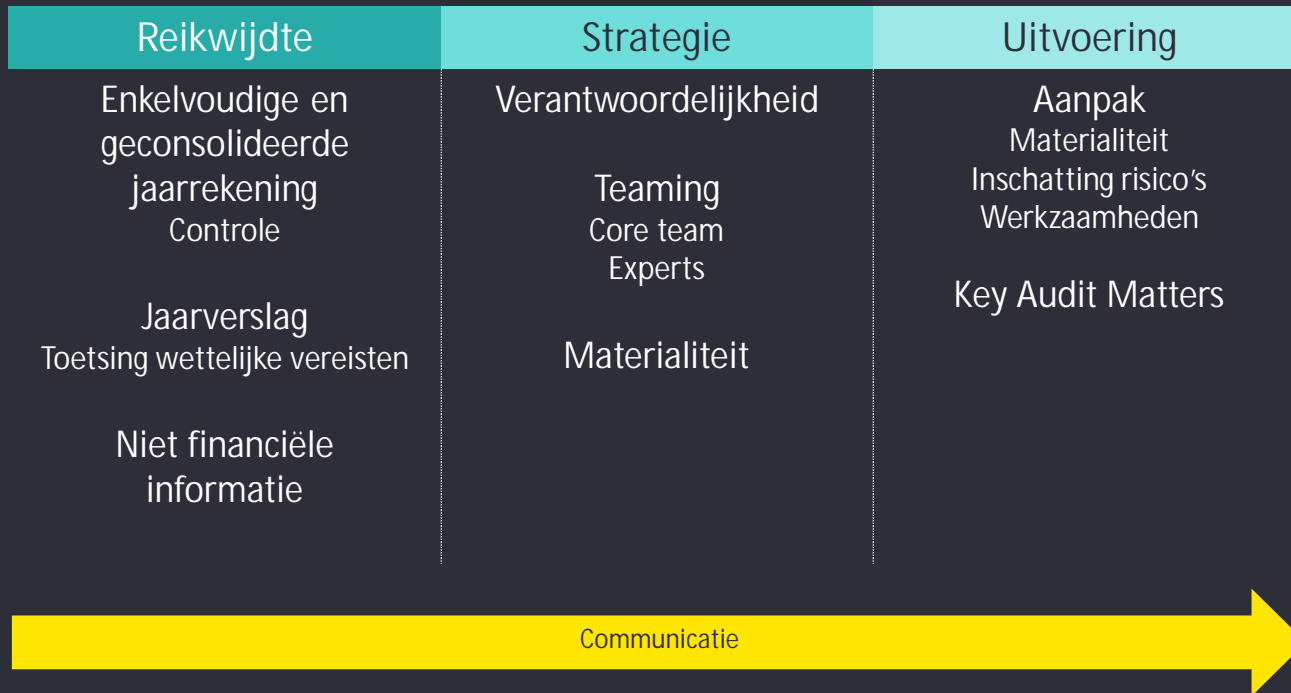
Reikwijdte

Enkelvoudige en geconsolideerde jaarrekening
Controle

Jaarverslag
Toetsing wettelijke vereisten

Niet financiële informatie

Strategie

Verantwoordelijkheid

Teaming
Core team
Experts

Materialiteit

Uitvoering

Aanpak
Materialiteit
Inschatting risico's
Werkzaamheden

Key Audit Matters

Communicatie